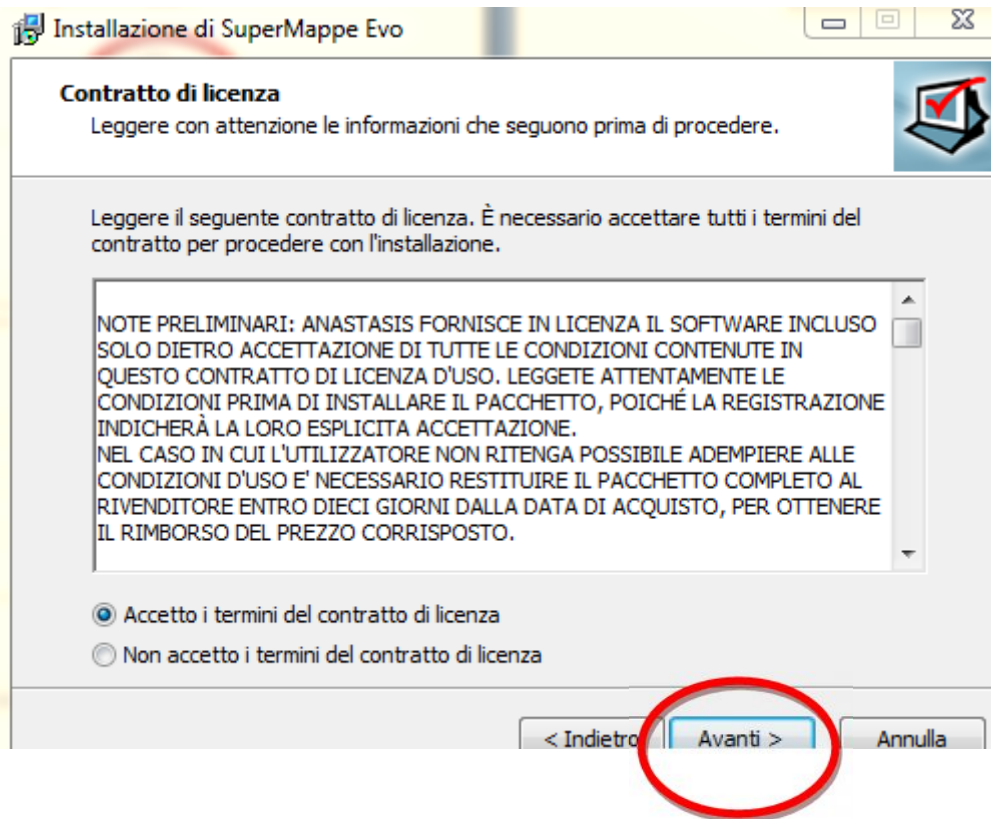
Installazione di SuperMappe Evo

Contratto di licenza
Leggere con attenzione le informazioni che seguono prima di procedere.

Leggere il seguente contratto di licenza. È necessario accettare tutti i termini del contratto per procedere con l'installazione.

NOTE PRELIMINARI: ANASTASIS FORNISCE IN LICENZA IL SOFTWARE INCLUSO SOLO DIETRO ACCETTAZIONE DI TUTTE LE CONDIZIONI CONTENUTE IN QUESTO CONTRATTO DI LICENZA D'USO. LEGGETE ATTENTAMENTE LE CONDIZIONI PRIMA DI INSTALLARE IL PACCHETTO, POICHÉ LA REGISTRAZIONE INDICHERÀ LA LORO ESPLICITA ACCETTAZIONE.
NEL CASO IN CUI L'UTILIZZATORE NON RITENGA POSSIBILE ADEMPIERE ALLE CONDIZIONI D'USO E' NECESSARIO RESTITUIRE IL PACCHETTO COMPLETO AL RIVENDITORE ENTRO DIECI GIORNI DALLA DATA DI ACQUISTO, PER OTTENERE IL RIMBORSO DEL PREZZO CORRISPOSTO.

Accetto i termini del contratto di licenza
Non accetto i termini del contratto di licenza

< Indietro
Avanti >
Annulla